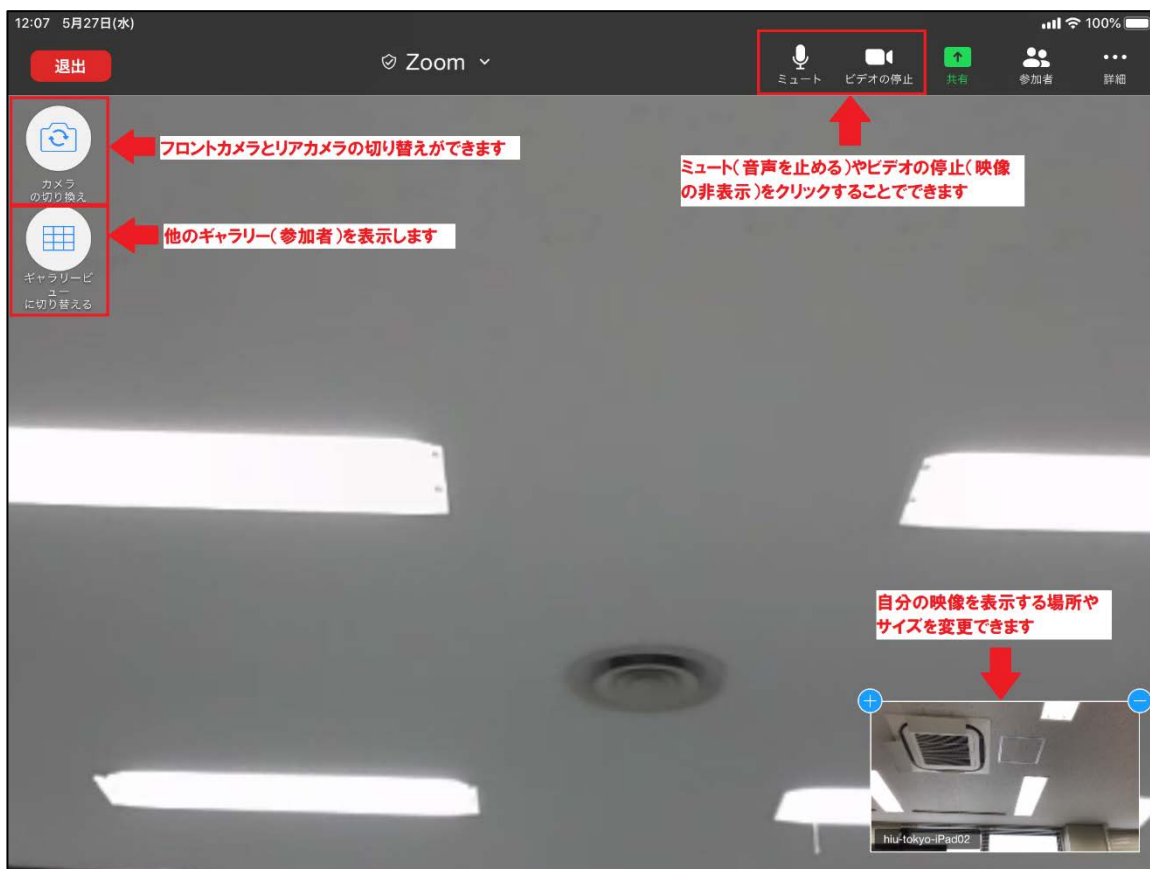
12:07 5月27日(水)

100%

退出

Zoom

ミュート

ビデオの停止

共有

参加者

詳細

カメラの切り換え

フロントカメラとリアカメラの切り替えができます

ミュート(音声を止める)やビデオの停止(映像の非表示)をクリックすることでできます

ギャラリービューに切り替える

他のギャラリー(参加者)を表示します

自分の映像を表示する場所やサイズを変更できます

hiu-tokyo-iPad02